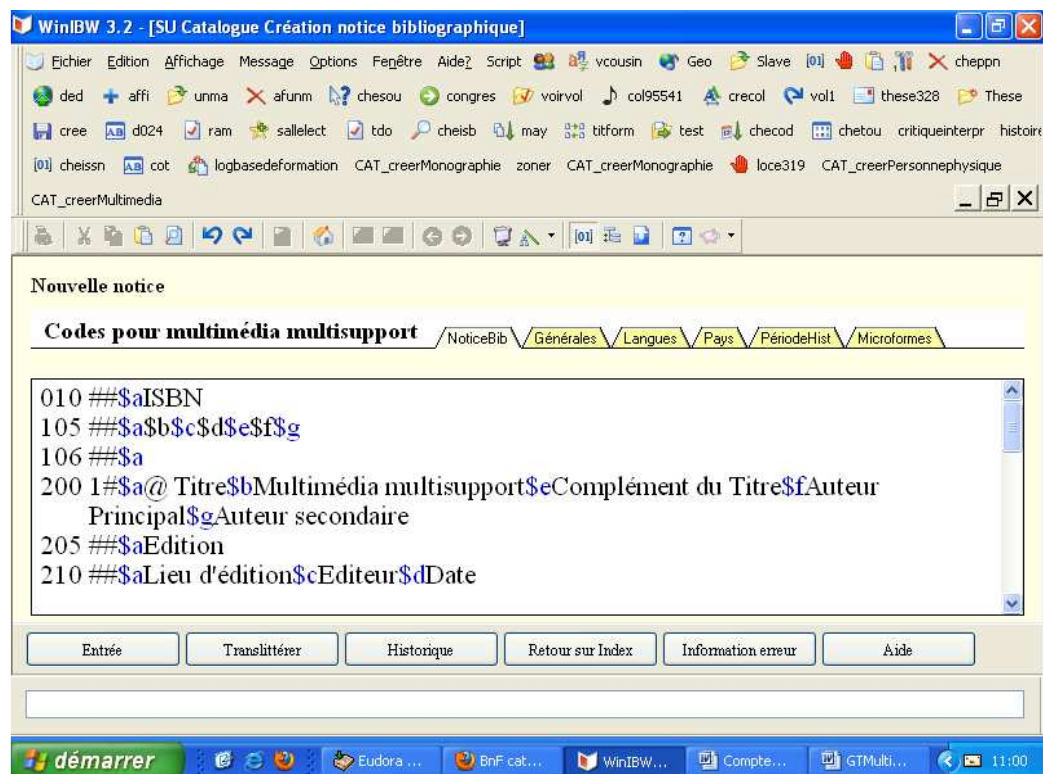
WinIBW 3.2 - [SU Catalogue Création notice bibliographique]

Fichier Edition Affichage Message Options Fenêtre Aide? Script vcousin Geo Slave [01] cheppn

ded affi unma afunm chesou congres voirvol col95541 crecol vol1 these328 These

cree d024 ram sallelect tdo cheisb may titform test checod chetou critiqueinterpr histoire

[01] cheissn cot logbasedeformation CAT_creerMonographie zoner CAT_creerMonographie loce319 CAT_creerPersonnephysique

CAT_creerMultimedia

Nouvelle notice

Codes pour multimédia multisupport

NoticeBib Générales Langues Pays PériodeHist Microformes

010 ##$aISBN
105 ##$a$b$c$d$e$f$g
106 ##$a
200 1#$a@ Titre$bMultimédia multisupport$eComplément du Titre$fAuteur Principal$gAuteur secondaire
205 ##$aEdition
210 ##$aLieu d'édition$cEditeur$dDate

Entrée | Translittérer | Historique | Retour sur Index | Information erreur | Aide

démarrer | Eudora ... | BnF cat... | WinIBW... | Compte... | GTMulti... | 11:00